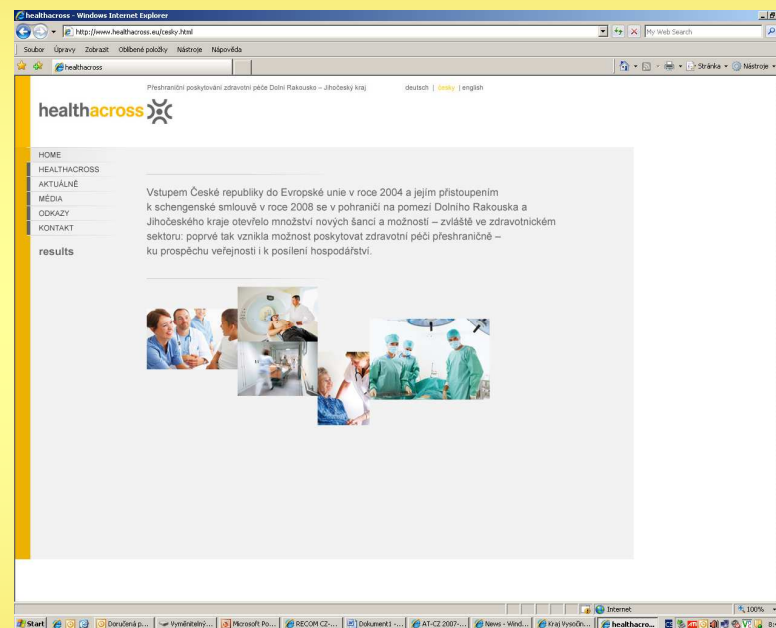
healthacross - Windows Internet Explorer

http://www.healthacross.eu/cesky.html

My Web Search

Soubor Úpravy Zobrazit Oblíbené položky Nástroje Nápověda

healthacross

Stránka Nástroje

Přeshraniční poskytování zdravotní péče Dolní Rakousko – Jihočeský kraj

deutsch | česky | english

healthacross

HOME
HEALTHACROSS
AKTUÁLNĚ
MÉDIA
ODKAZY
KONTAKT

results

Vstupem České republiky do Evropské unie v roce 2004 a jejím přistoupením k schengenské smlouvě v roce 2008 se v pohraničí na pomezí Dolního Rakouska a Jihočeského kraje otevřelo množství nových šancí a možností – zvláště ve zdravotnickém sektoru: poprvé tak vznikla možnost poskytovat zdravotní péči přeshraničně – ku prospěchu veřejnosti i k posílení hospodářství.

Internet

100%

Start | Doručená p... | Vyměnitelný... | Microsoft Po... | RECOM CZ-... | Dokument1 -... | AT-CZ 2007-... | News - Wind... | Kraj Vysočin... | healthacro...